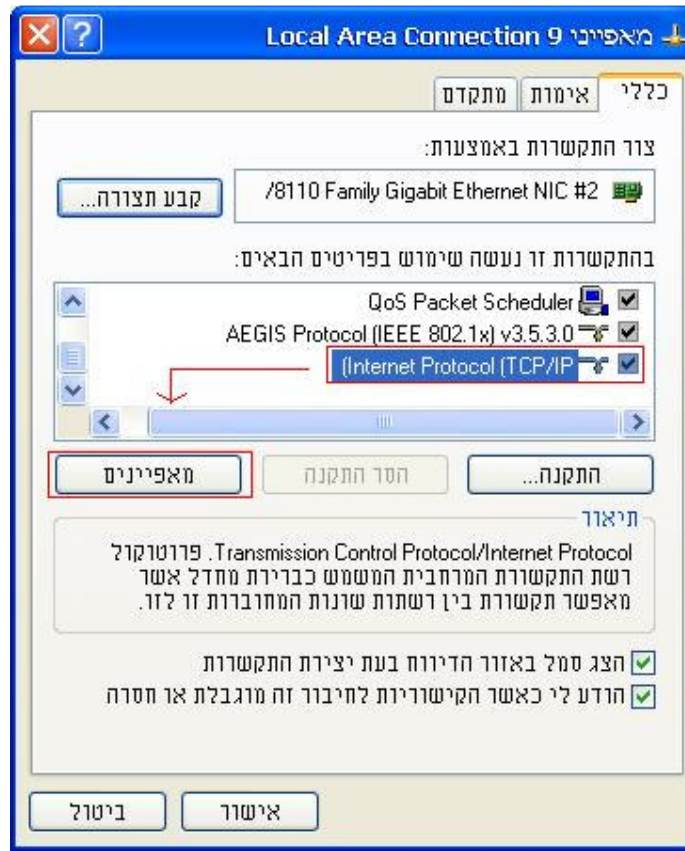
מאפייני Local Area Connection 9

כללי | אימות | מתקדם

צור התקשרות באמצעות:

/8110 Family Gigabit Ethernet NIC #2

קבע תצורה...

בהתקשרות זו נעשה שימוש בפריטים הבאים:

QoS Packet Scheduler

AEGIS Protocol (IEEE 802.1x) v3.5.3.0

(Internet Protocol (TCP/IP

התקנה... | הסר התקנה | מאפיינים

תיאור

Transmission Control Protocol/Internet Protocol. פרוטוקול רשת התקשורת המרחבית המשמש כברירת מחדל אשר מאפשר תקשורת בין רשתות שונות המחוברות זו לזו.

הצג סמל באזור הדיווח בעת יצירת התקשרות

הודע לי כאשר הקישוריות לחיבור זה מוגבלת או חסרה

אישור | ביטול